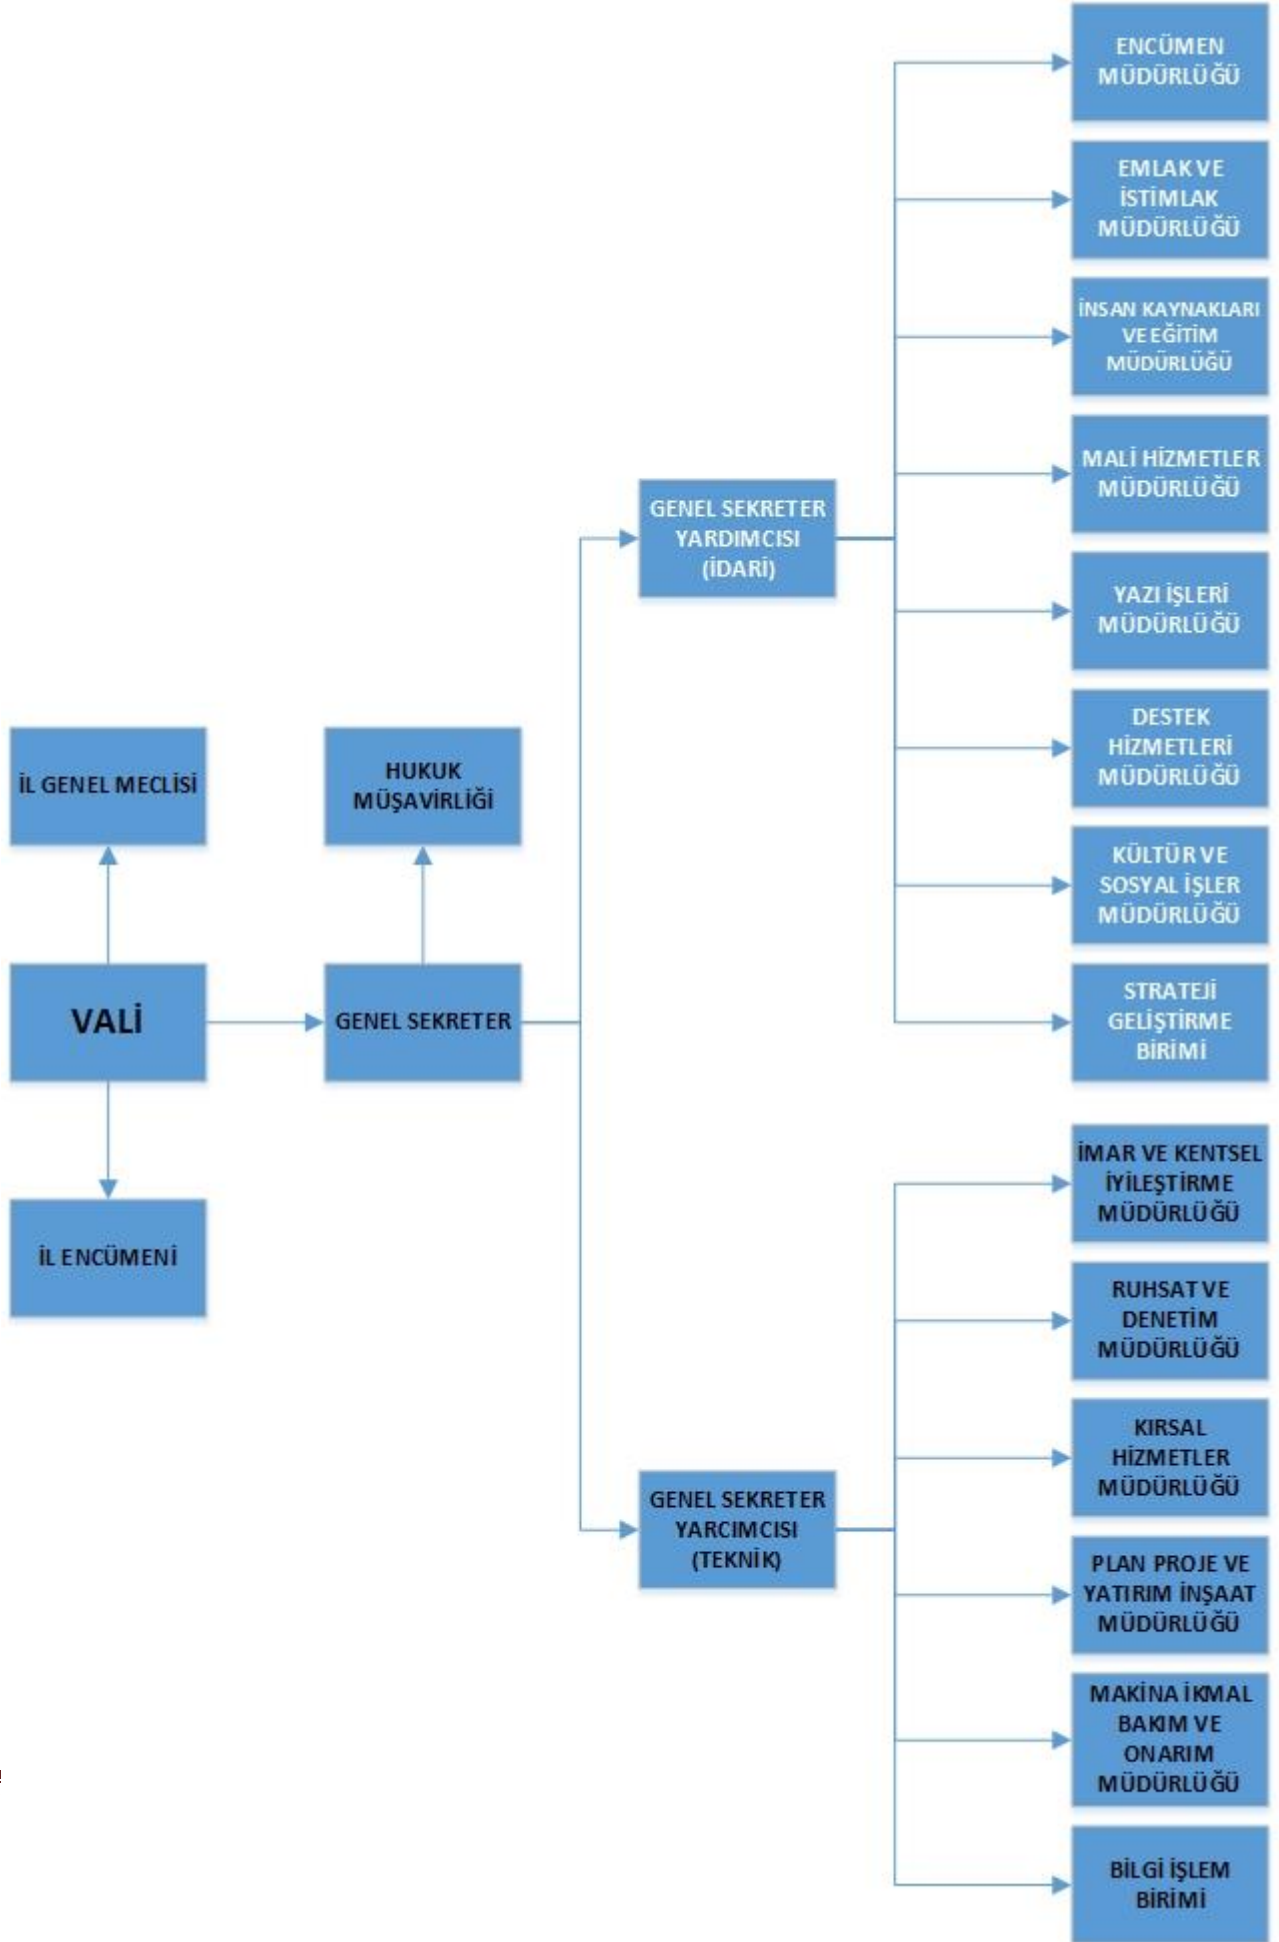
İL GENEL MECLİSİ

VALİ

İL ENCÜMENİ

HUKUK MÜŞAVİRLİĞİ

GENEL SEKRETER

GENEL SEKRETER YARDIMCISI (İDARİ)

GENEL SEKRETER YARCIMCISI (TEKNİK)

ENCÜMEN MÜDÜRLÜĞÜ

EMLAK VE İSTİMLAK MÜDÜRLÜĞÜ

İNSAN KAYNAKLARI VE EĞİTİM MÜDÜRLÜĞÜ

MALİ HİZMETLER MÜDÜRLÜĞÜ

YAZI İŞLERİ MÜDÜRLÜĞÜ

DESTEK HİZMETLERİ MÜDÜRLÜĞÜ

KÜLTÜR VE SOSYAL İŞLER MÜDÜRLÜĞÜ

STRATEJİ GELİŞTİRME BİRİMİ

İMAR VE KENTSEL İYİLEŞTİRME MÜDÜRLÜĞÜ

RUHSAT VE DENETİM MÜDÜRLÜĞÜ

KIRSAL HİZMETLER MÜDÜRLÜĞÜ

PLAN PROJE VE YATIRIM İNŞAAT MÜDÜRLÜĞÜ

MAKİNA İKMAL BAKIM VE ONARIM MÜDÜRLÜĞÜ

BİLGİ İŞLEM BİRİMİ